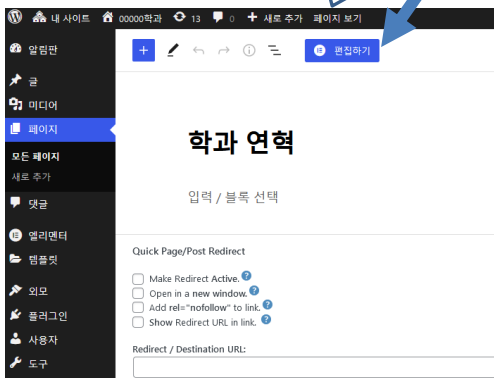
내 사이트 00000학과 13 0 + 새로 추가 페이지 보기

알림판
글
미디어
페이지
모든 페이지
새로 추가
댓글
엘리멘터
템플릿
외모
플러그인
사용자
도구

편집하기

학과 연혁

입력 / 블록 선택

Quick Page/Post Redirect

Make Redirect Active.
Open in a new window.
Add rel="nofollow" to link.
Show Redirect URL in link.

Redirect / Destination URL: